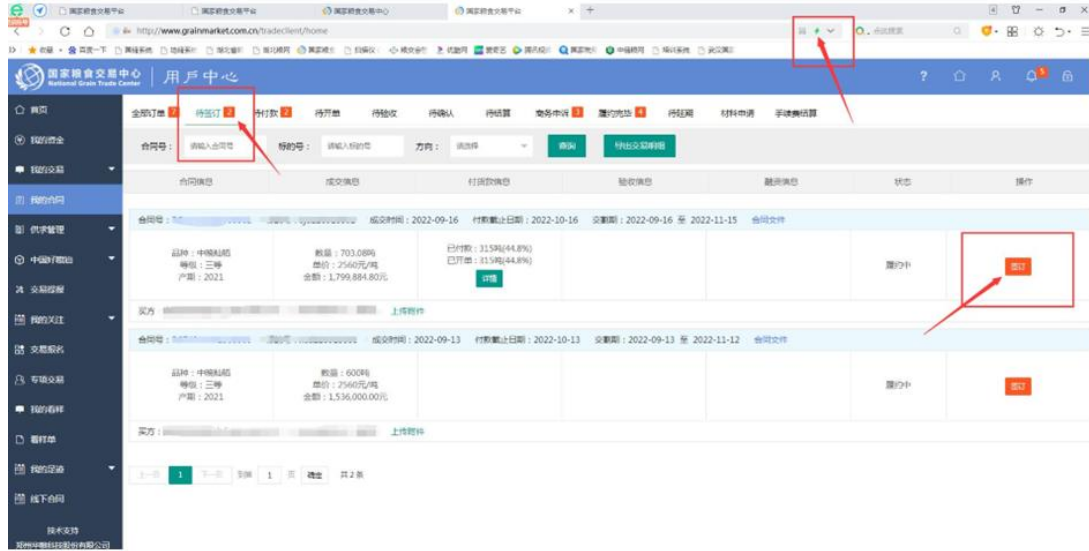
国家粮食交易平台 | 国家粮食交易平台 | 国家粮食交易中心 | 国家粮食交易平台

http://www.grainmarket.com.cn/tradeclient/home

国家粮食交易中心 National Grain Trade Center | 用户中心

首页
我的资金
我的交易
我的合同
供求管理
中储粮专区
交易提醒
我的关注
交易报名
专场交易
我的看样
看样单
我的足迹
线下合同

技术支持
郑州华粮科技股份有限公司

全部订单 7 | 待签订 2 | 待付款 2 | 待开票 | 待验收 | 待确认 | 待结算 | 商务申诉 3 | 履约完毕 4 | 待延期 | 材料申请 | 手续费结算

合同号： 请输入合同号 | 标的号： 请输入标的号 | 方向： 请选择 | 查询 | 导出交易明细

| 合同信息 | 成交信息 | 付货款信息 | 验收信息 | 融资信息 | 状态 | 操作 |
|---|---|---|---|---|---|---|

合同号：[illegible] 成交时间：2022-09-16 付款截止日期：2022-10-16 交割期：2022-09-16 至 2022-11-15 合同文件

品种：中粮籼稻 等级：三等 产期：2021 | 数量：703.08吨 单价：2560元/吨 金额：1,799,884.80元 | 已付款：315吨(44.8%) 已开票：315吨(44.8%) 详情 | 履约中 | 签订

买方：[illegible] 上传附件

合同号：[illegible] 成交时间：2022-09-13 付款截止日期：2022-10-13 交割期：2022-09-13 至 2022-11-12 合同文件

品种：中粮籼稻 等级：三等 产期：2021 | 数量：600吨 单价：2560元/吨 金额：1,536,000.00元 | 履约中 | 签订

买方：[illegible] 上传附件

上一页 1 下一页 到第 1 页 确定 共2条